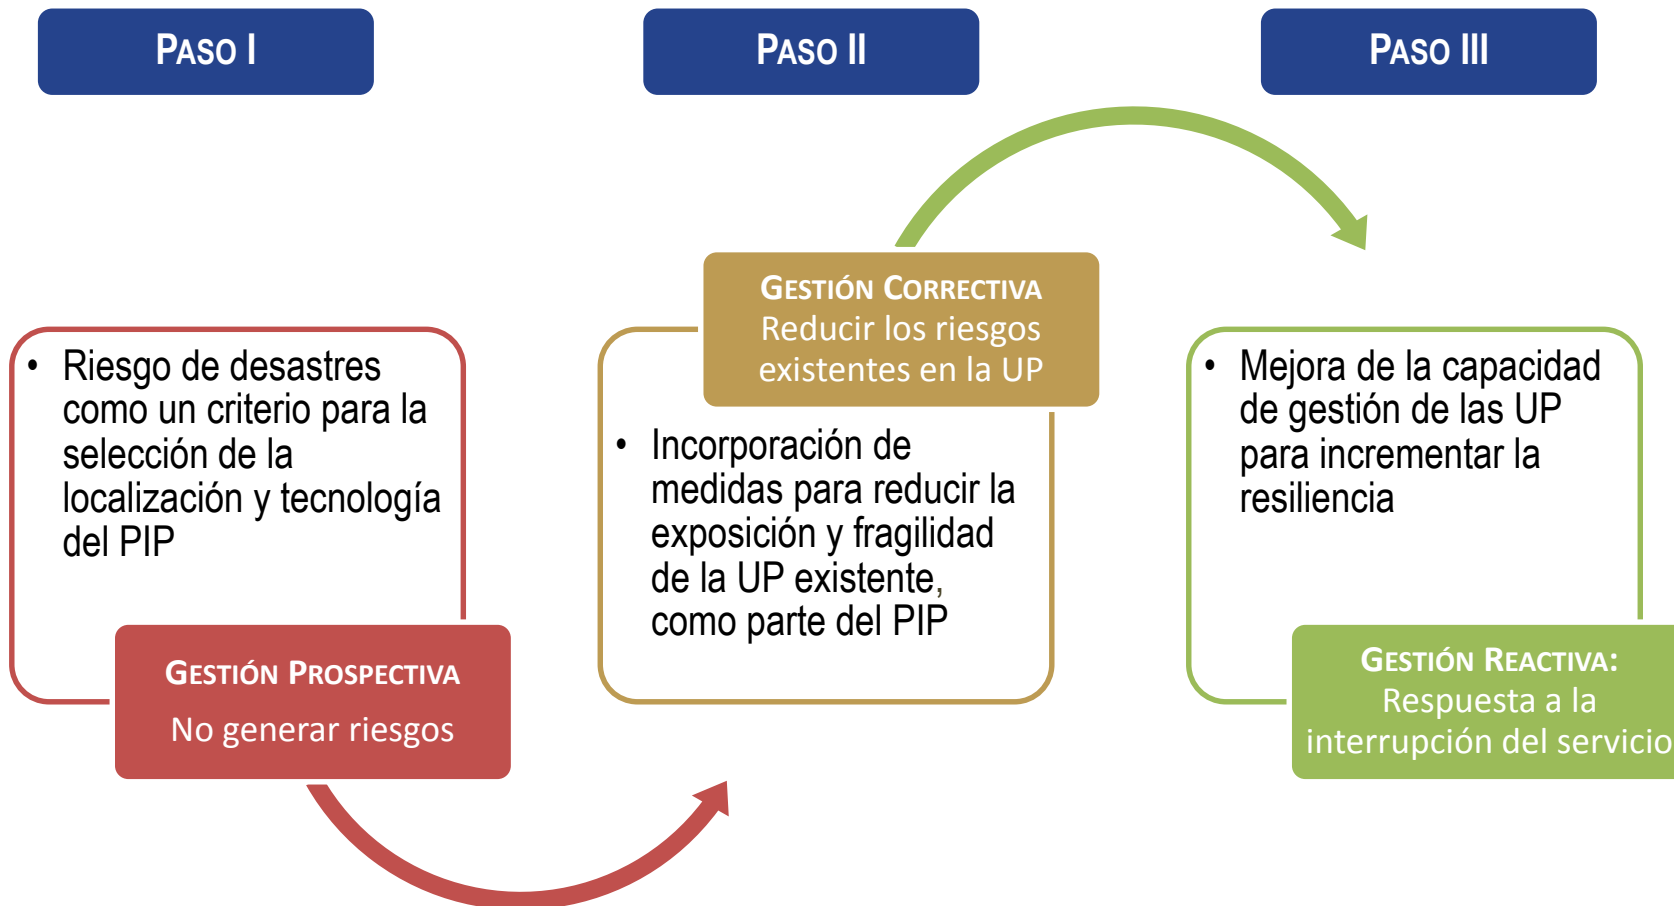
Paso I

Paso II

Paso III

Gestión Correctiva
Reducir los riesgos existentes en la UP

• Riesgo de desastres como un criterio para la selección de la localización y tecnología del PIP

Gestión Prospectiva
No generar riesgos

• Incorporación de medidas para reducir la exposición y fragilidad de la UP existente, como parte del PIP

• Mejora de la capacidad de gestión de las UP para incrementar la resiliencia

Gestión Reactiva:
Respuesta a la interrupción del servicio